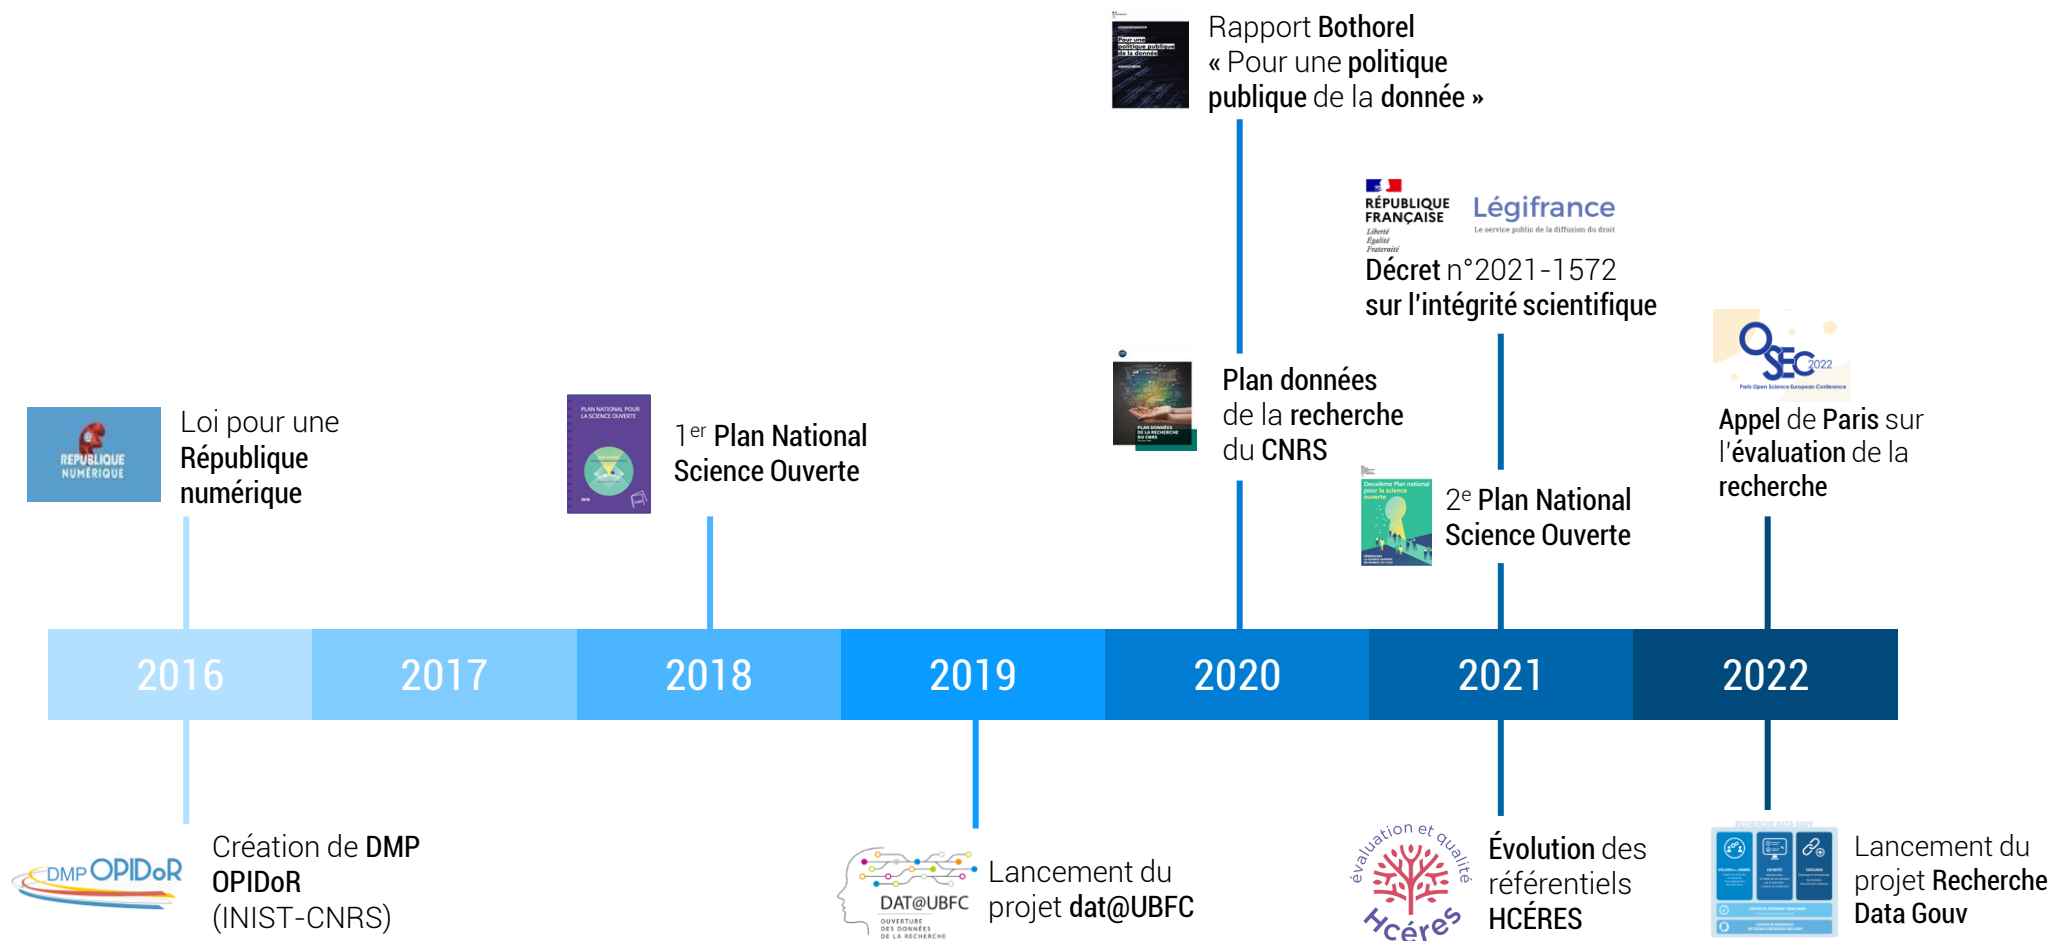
Rapport Bothorel
« Pour une politique publique de la donnée »

RÉPUBLIQUE FRANÇAISE
Liberté
Égalité
Fraternité

Légifrance
Le service public de la diffusion du droit

Décret n°2021-1572
sur l'intégrité scientifique

OSEC 2022
Paris Open Science European Conference

RÉPUBLIQUE NUMÉRIQUE

Loi pour une République numérique

PLAN NATIONAL POUR LA SCIENCE OUVERTE

1$^{er}$ Plan National Science Ouverte

PLAN DONNÉES DE LA RECHERCHE DU CNRS

Plan données de la recherche du CNRS

Deuxième Plan national pour la science ouverte

2$^{e}$ Plan National Science Ouverte

Appel de Paris sur l'évaluation de la recherche

2016 | 2017 | 2018 | 2019 | 2020 | 2021 | 2022

DMP OPIDoR

Création de DMP OPIDoR (INIST-CNRS)

DAT@UBFC
OUVERTURE DES DONNÉES DE LA RECHERCHE

Lancement du projet dat@UBFC

évaluation et qualité
Hcéres

Évolution des référentiels HCÉRES

RECHERCHE DATA GOUV

Lancement du projet Recherche Data Gouv